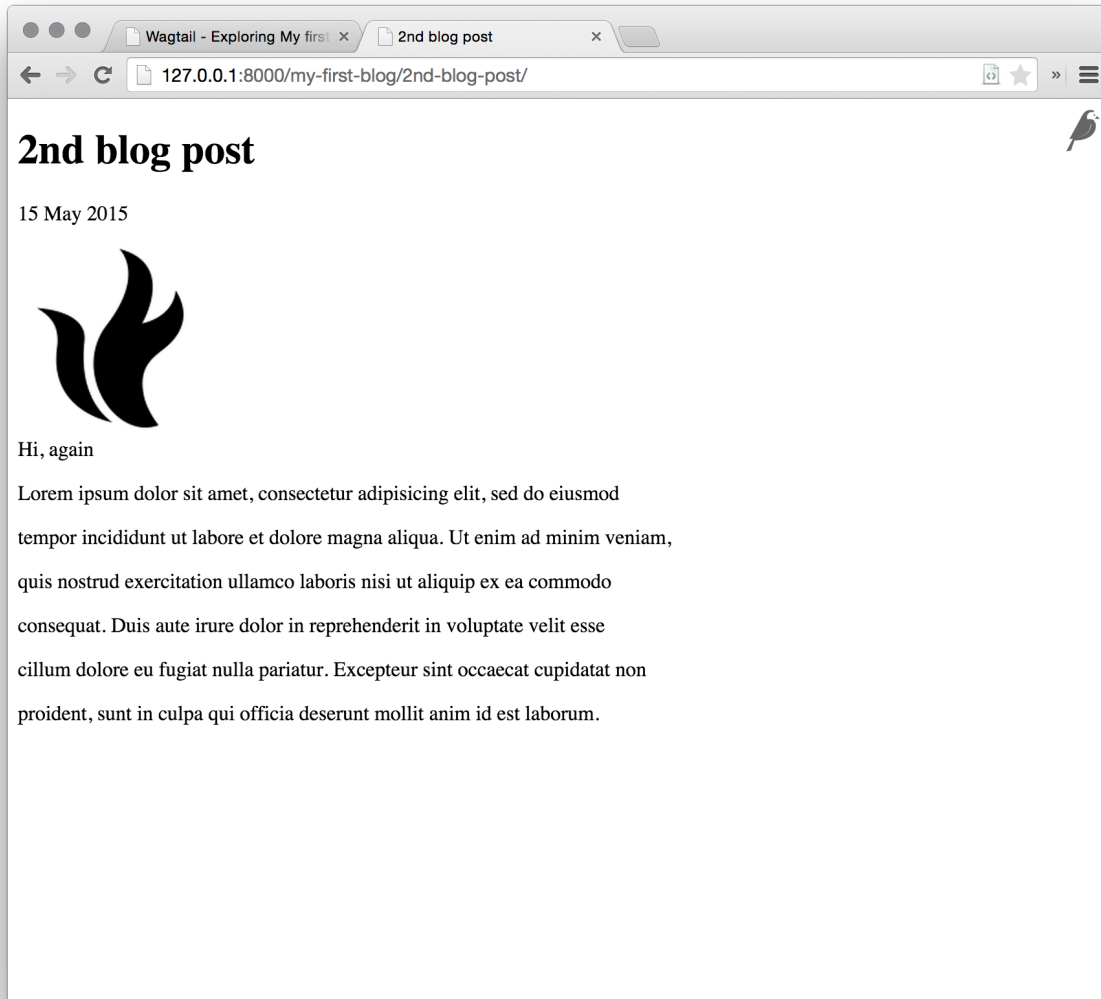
Wagtail - Exploring My first ×
2nd blog post ×
127.0.0.1:8000/my-first-blog/2nd-blog-post/

# 2nd blog post

15 May 2015

Hi, again

Lorem ipsum dolor sit amet, consectetur adipisicing elit, sed do eiusmod tempor incididunt ut labore et dolore magna aliqua. Ut enim ad minim veniam, quis nostrud exercitation ullamco laboris nisi ut aliquip ex ea commodo consequat. Duis aute irure dolor in reprehenderit in voluptate velit esse cillum dolore eu fugiat nulla pariatur. Excepteur sint occaecat cupidatat non proident, sunt in culpa qui officia deserunt mollit anim id est laborum.